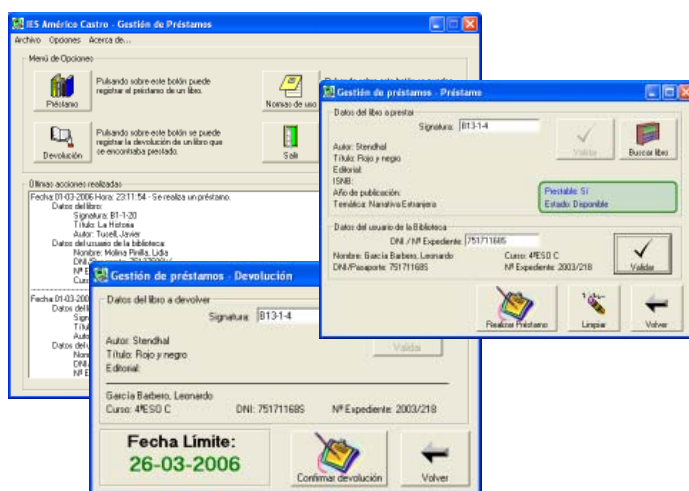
IES América Castro - Gestión de Préstamos

Archivo Opciones Acerca de...

Menú de Opciones

Préstamo

Pulsando sobre este botón puede registrar el préstamo de un libro.

Normas de uso

Devolución

Pulsando sobre este botón se puede registrar la devolución de un libro que se encontraba prestado.

Salir

Últimas acciones realizadas

Fecha 01-03-2006 Hora: 23:11:54 - Se realiza un préstamo.
Datos del libro:
Signatura: B1-1-20
Título: La Historia
Autor: Tusell, Javier
Datos del usuario de la biblioteca:
Nombre: Molina Pinilla, Lidia
DNI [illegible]
Nº E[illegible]
Cur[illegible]

Fecha 01-03-2006 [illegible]
Datos del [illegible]
Sign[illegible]
Títu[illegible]
Auto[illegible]
Datos del u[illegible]
Nom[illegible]
DNI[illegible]
Nº E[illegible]

Gestión de préstamos - Préstamo

Datos del libro a prestar

Signatura: B13-1-4

Validar

Buscar libro

Autor: Stendhal
Título: Rojo y negro
Editorial:
ISNB:
Año de publicación:
Temática: Narrativa Extranjera

Prestable: Sí
Estado: Disponible

Datos del usuario de la Biblioteca

DNI / Nº Expediente: 75171168S

Nombre: García Barbero, Leonardo
Curso: 4ºESO C
DNI/Pasaporte: 75171168S
Nº Expediente: 2003/218

Validar

Realizar Préstamo

Limpiar

Volver

Gestión de préstamos - Devolución

Datos del libro a devolver

Signatura: B13-1-4

Validar

Autor: Stendhal
Título: Rojo y negro
Editorial:

García Barbero, Leonardo
Curso: 4ºESO C DNI: 75171168S Nº Expediente: 2003/218

Fecha Límite:
26-03-2006

Confirmar devolución

Volver